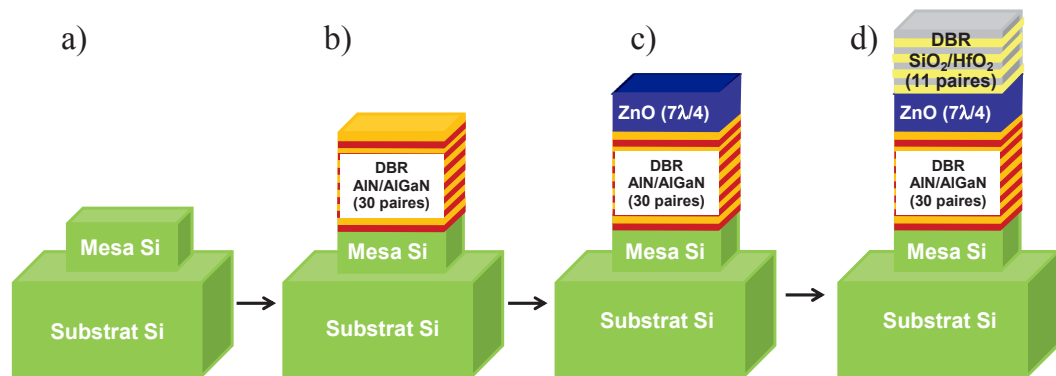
a)

Mesa Si

Substrat Si

b)

DBR AlN/AlGaN (30 paires)

Mesa Si

Substrat Si

c)

ZnO ($7\lambda/4$)

DBR AlN/AlGaN (30 paires)

Mesa Si

Substrat Si

d)

DBR $SiO_2/HfO_2$ (11 paires)

ZnO ($7\lambda/4$)

DBR AlN/AlGaN (30 paires)

Mesa Si

Substrat Si